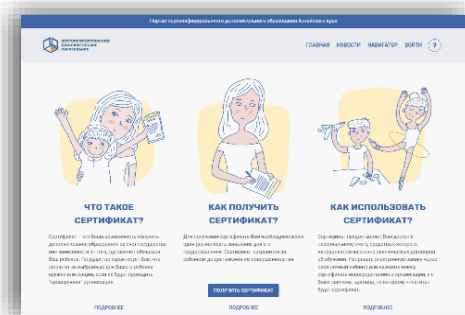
Портал персонифицированного дополнительного образования Алтайского края

ГЛАВНАЯ НОВОСТИ НАВИГАТОР ВОЙТИ ?

ЧТО ТАКОЕ СЕРТИФИКАТ?

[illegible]

ПОДРОБНЕЕ

КАК ПОЛУЧИТЬ СЕРТИФИКАТ?

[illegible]

ПОЛУЧИТЬ СЕРТИФИКАТ

ПОДРОБНЕЕ

КАК ИСПОЛЬЗОВАТЬ СЕРТИФИКАТ?

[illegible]

ПОДРОБНЕЕ